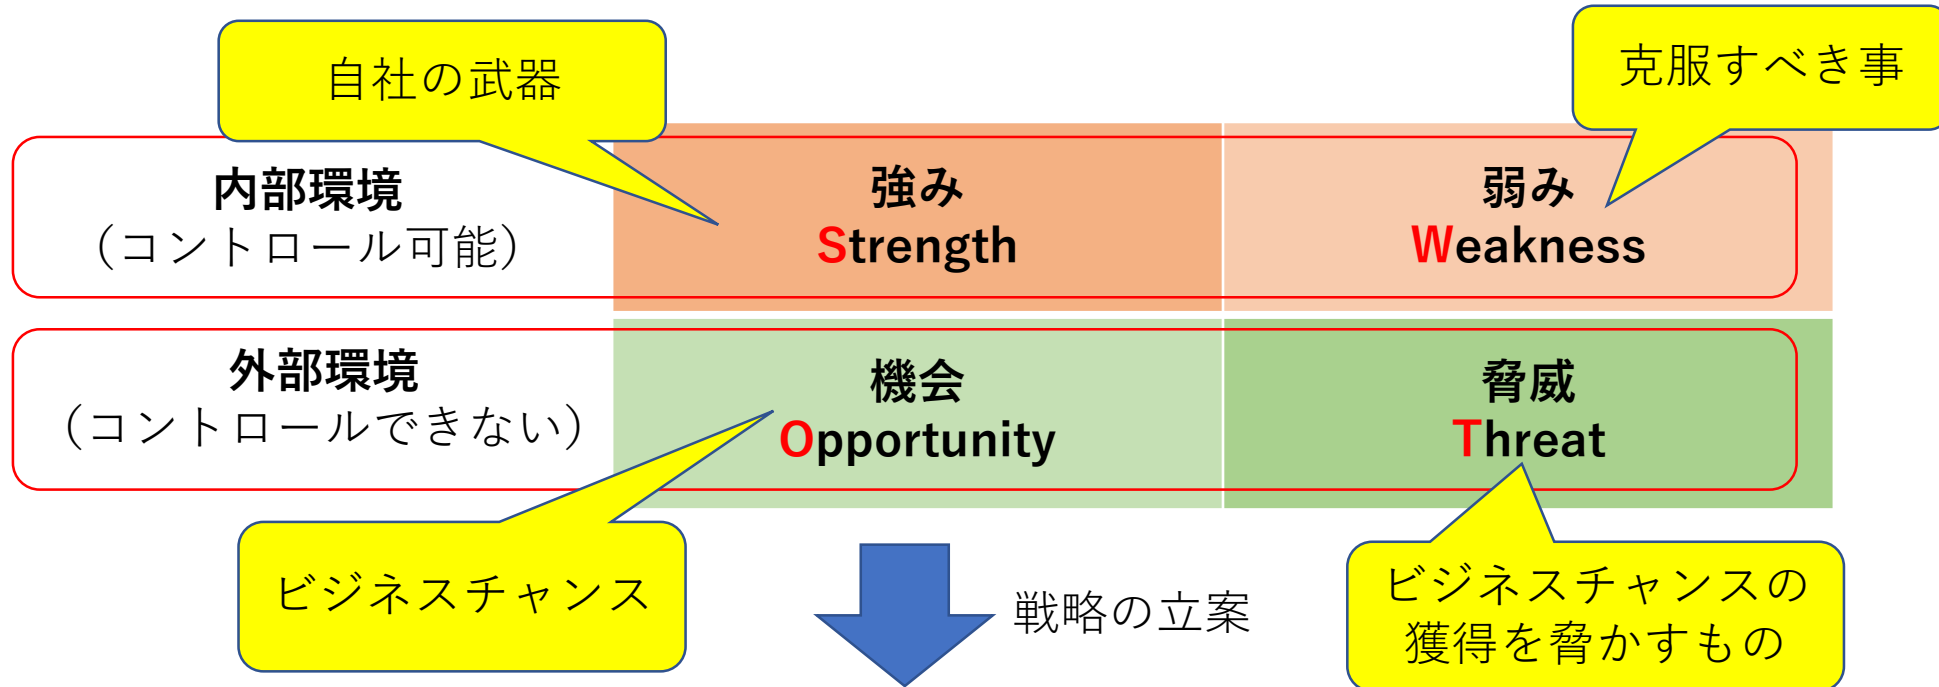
自社の武器

克服すべき事

内部環境
（コントロール可能）

強み
Strength

弱み
Weakness

外部環境
（コントロールできない）

機会
Opportunity

脅威
Threat

ビジネスチャンス

戦略の立案

ビジネスチャンスの獲得を脅かすもの